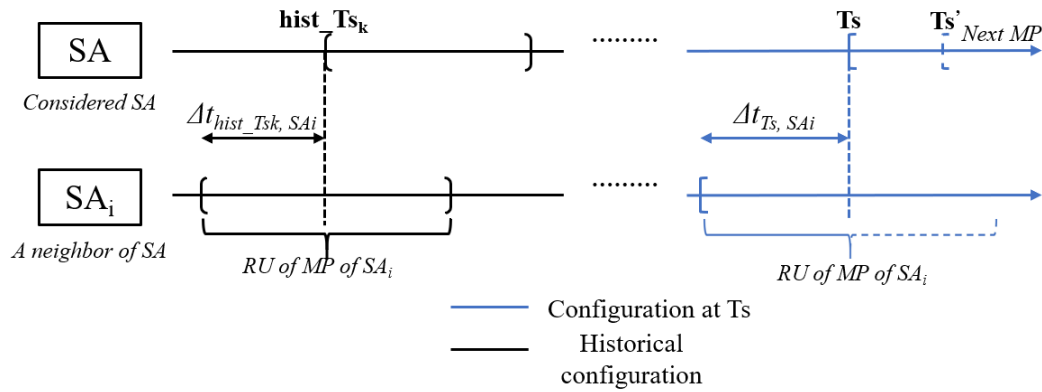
SA

Considered SA

hist_Ts$_k$

........

Ts

Ts'

Next MP

$\Delta t_{hist\_Tsk,\ SAi}$

$\Delta t_{Ts,\ SAi}$

SA$_i$

A neighbor of SA

........

RU of MP of SA$_i$

RU of MP of SA$_i$

Configuration at Ts

Historical configuration